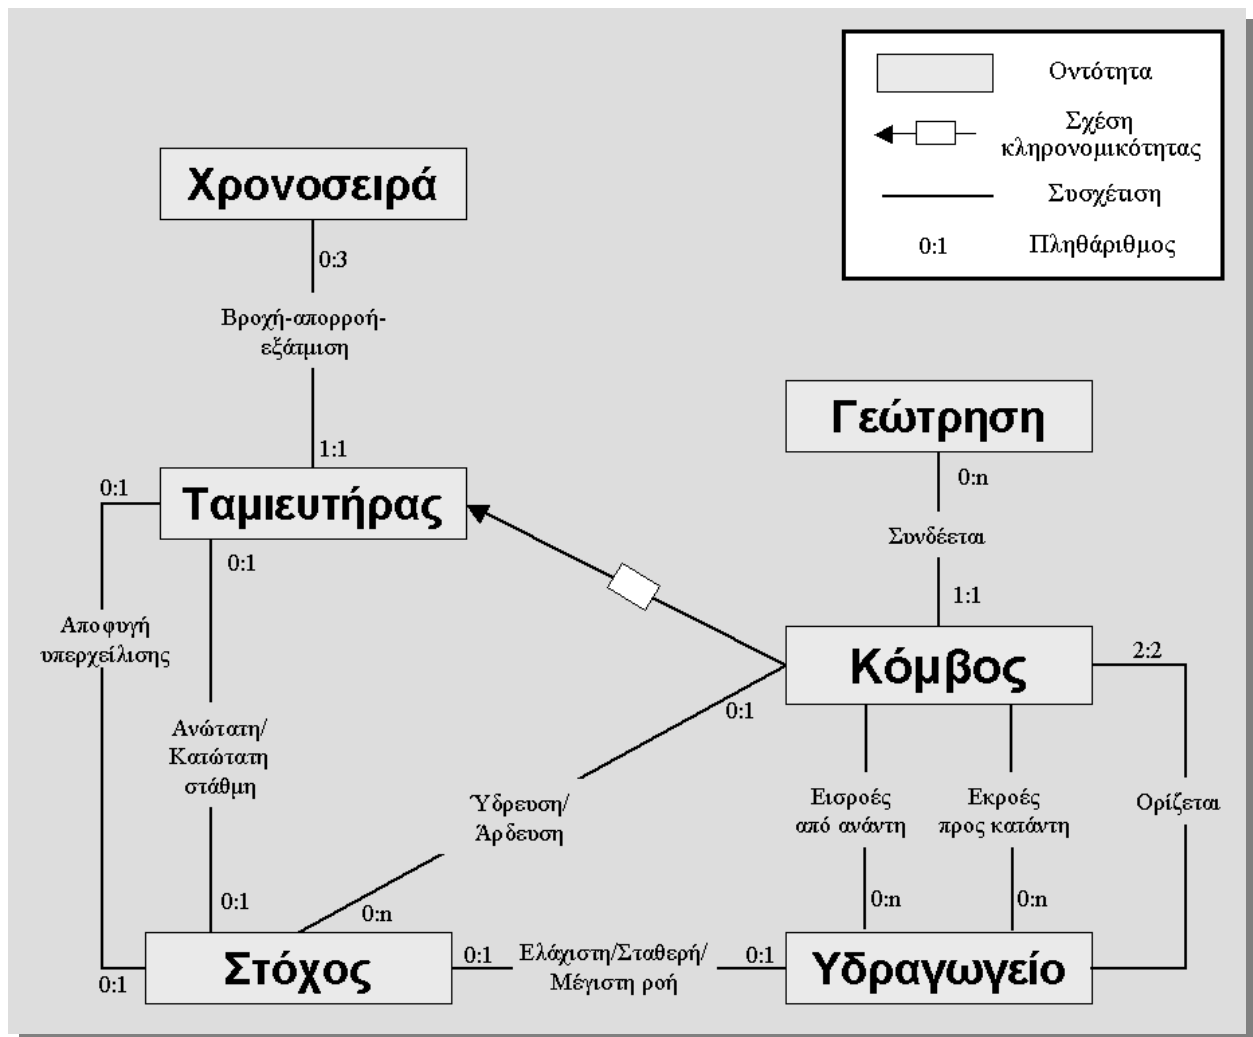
Οντότητα

Σχέση κληρονομικότητας

Συσχέτιση

0:1 Πληθάριθμος

Χρονοσειρά

0:3

Βροχή-απορροή-εξάτμιση

1:1

Ταμιευτήρας

0:1

0:1

Αποφυγή υπερχείλισης

Ανώτατη/ Κατώτατη στάθμη

0:1

0:1

Γεώτρηση

0:n

Συνδέεται

1:1

Κόμβος

2:2

0:1

Ύδρευση/ Άρδευση

0:n

Εισροές από ανάντη

Εκροές προς κατάντη

Ορίζεται

0:n

0:n

Στόχος

0:1

Ελάχιστη/Σταθερή/ Μέγιστη ροή

0:1

Υδραγωγείο